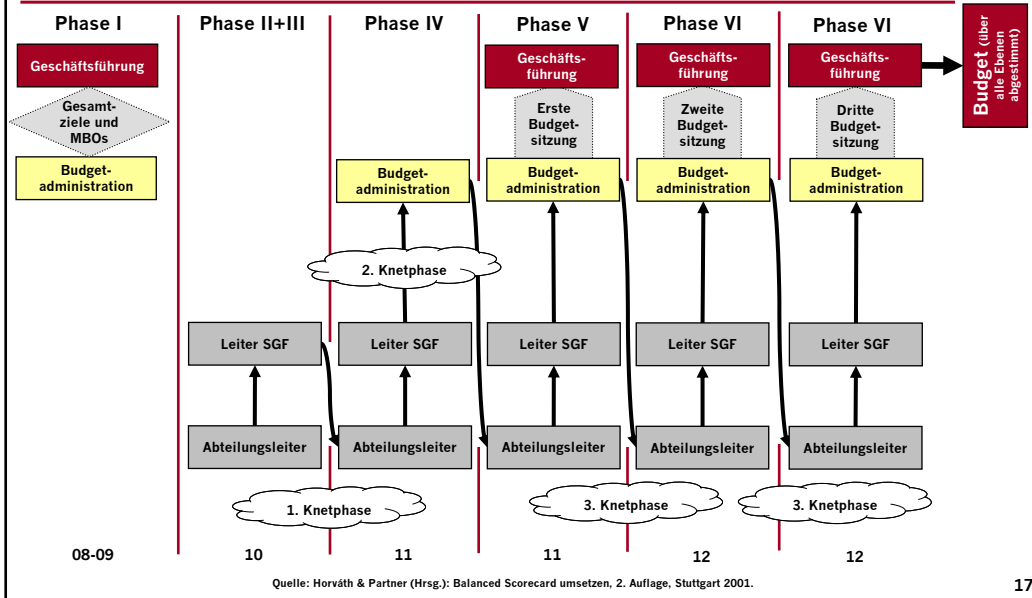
Phase I

Geschäftsführung

Gesamtziele und MBOs

Budgetadministration

08-09

Phase II+III

Leiter SGF

Abteilungsleiter

10

1. Knetphase

Phase IV

Budgetadministration

2. Knetphase

Leiter SGF

Abteilungsleiter

11

Phase V

Geschäftsführung

Erste Budgetsitzung

Budgetadministration

Leiter SGF

Abteilungsleiter

3. Knetphase

11

Phase VI

Geschäftsführung

Zweite Budgetsitzung

Budgetadministration

Leiter SGF

Abteilungsleiter

12

Phase VI

Geschäftsführung

Dritte Budgetsitzung

Budgetadministration

Leiter SGF

Abteilungsleiter

3. Knetphase

12

Budget (über alle Ebenen abgestimmt)

Quelle: Horváth & Partner (Hrsg.): Balanced Scorecard umsetzen, 2. Auflage, Stuttgart 2001.

17